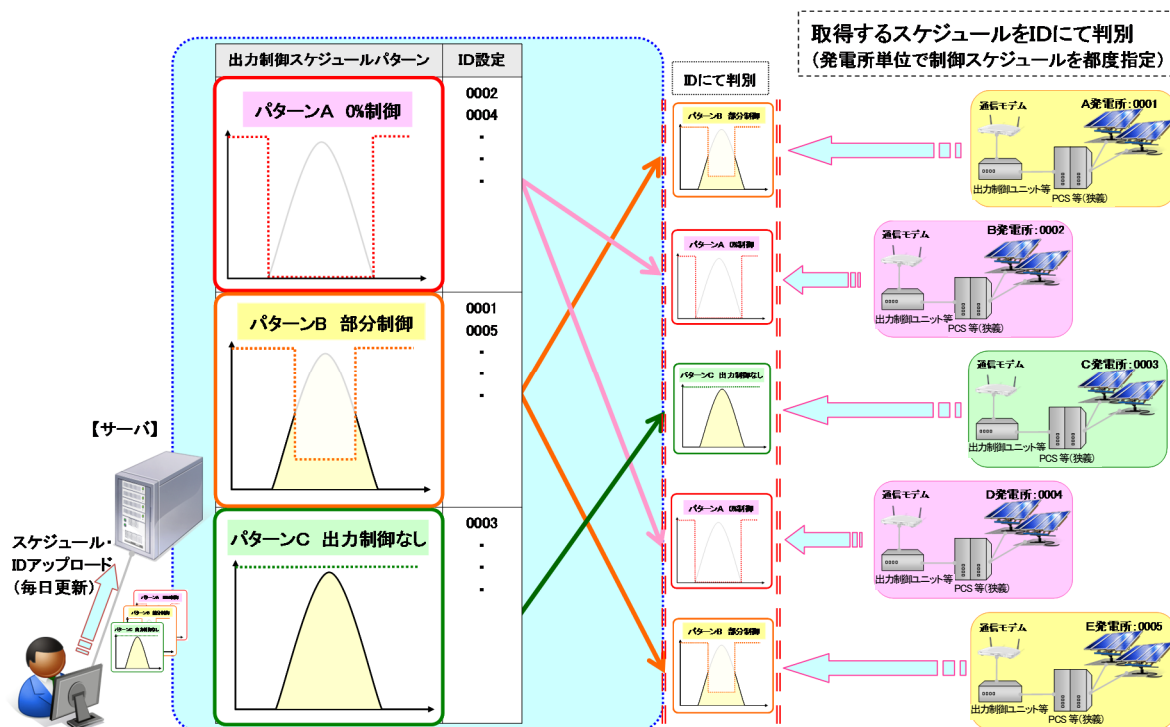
取得するスケジュールをIDにて判別
（発電所単位で制御スケジュールを都度指定）

| 出力制御スケジュールパターン | ID設定 |
|---|---|
| パターンA 0%制御 | 0002 0004 ・ ・ ・ |
| パターンB 部分制御 | 0001 0005 ・ ・ ・ |
| パターンC 出力制御なし | 0003 ・ ・ ・ |

【サーバ】

スケジュール・IDアップロード（毎日更新）

パターンA 0%制御
パターンB 部分制御
パターンC 出力制御なし

IDにて判別

パターンB 部分制御
パターンA 0%制御
パターンC 出力制御なし
パターンA 0%制御
パターンB 部分制御

通信モデム
A発電所：0001
出力制御ユニット等
PCS 等(狭義)

通信モデム
B発電所：0002
出力制御ユニット等
PCS 等(狭義)

通信モデム
C発電所：0003
出力制御ユニット等
PCS 等(狭義)

通信モデム
D発電所：0004
出力制御ユニット等
PCS 等(狭義)

通信モデム
E発電所：0005
出力制御ユニット等
PCS 等(狭義)